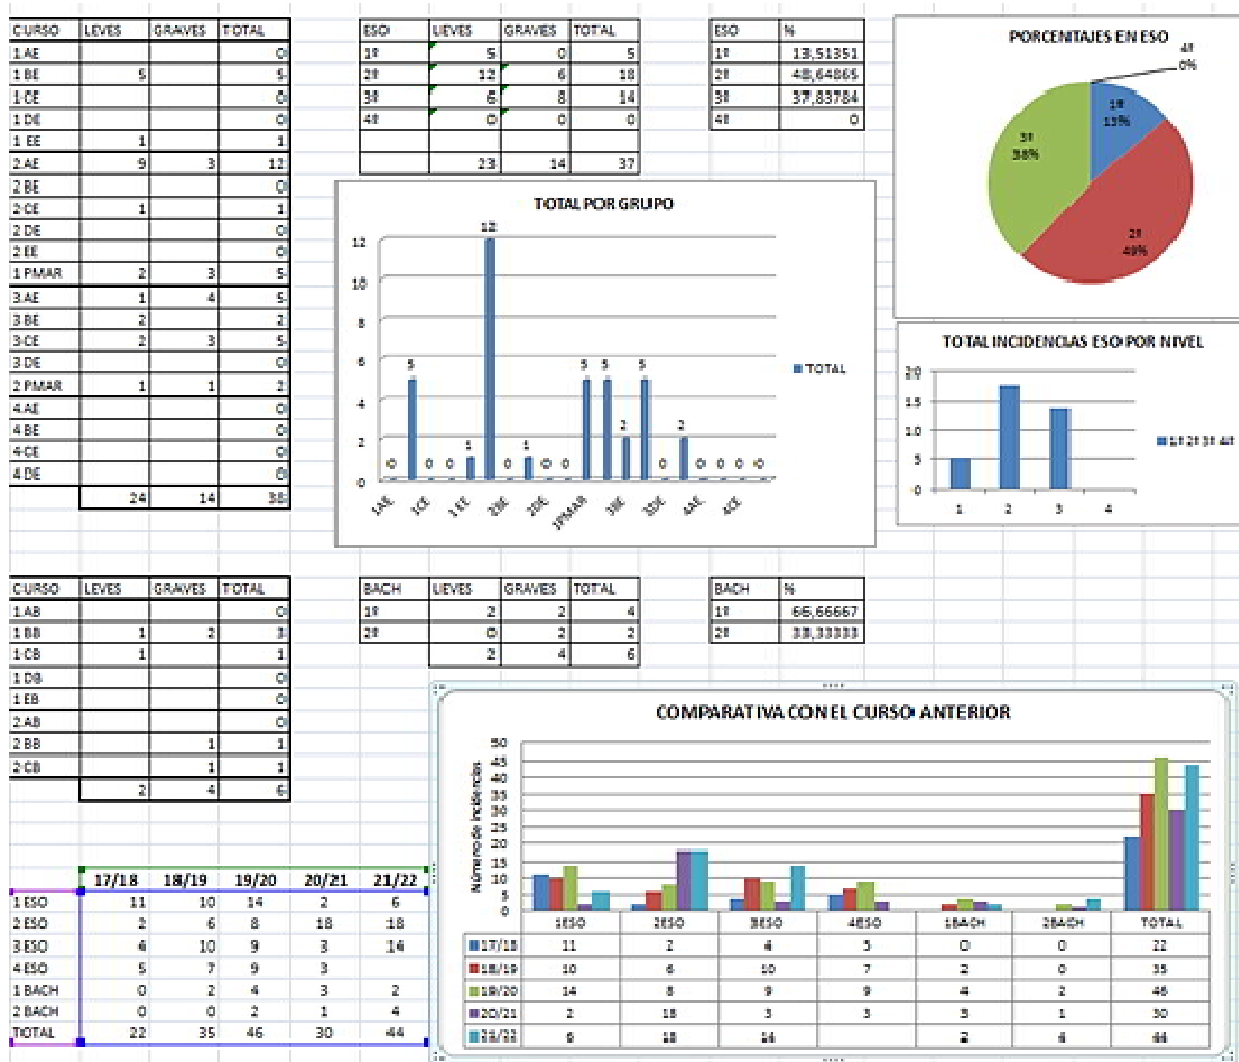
| CURSO | LEVES | GRAVES | TOTAL |
|---|---|---|---|
| 1 AE | | | 0 |
| 1 BE | 5 | | 5 |
| 1 CE | | | 0 |
| 1 DE | | | 0 |
| 1 EE | 1 | | 1 |
| 2 AE | 9 | 3 | 12 |
| 2 BE | | | 0 |
| 2 CE | 1 | | 1 |
| 2 DE | | | 0 |
| 2 EE | | | 0 |
| 1 PMAR | 2 | 3 | 5 |
| 3 AE | 1 | 4 | 5 |
| 3 BE | 2 | | 2 |
| 3 CE | 2 | 3 | 5 |
| 3 DE | | | 0 |
| 2 PMAR | 1 | 1 | 2 |
| 4 AE | | | 0 |
| 4 BE | | | 0 |
| 4 CE | | | 0 |
| 4 DE | | | 0 |
| | 24 | 14 | 38 |

| ESO | LEVES | GRAVES | TOTAL |
|---|---|---|---|
| 1º | 5 | 0 | 5 |
| 2º | 12 | 6 | 18 |
| 3º | 6 | 8 | 14 |
| 4º | 0 | 0 | 0 |
| | 23 | 14 | 37 |

| ESO | % |
|---|---|
| 1º | 13,51351 |
| 2º | 48,64865 |
| 3º | 37,83784 |
| 4º | 0 |

PORCENTAJES EN ESO
4º 0%
1º 13%
2º 49%
3º 38%

TOTAL POR GRUPO
12 10 8 6 4 2 0
0 5 0 0 1 12 0 1 0 0 5 5 2 5 0 2 0 0 0 0
1AE 1CE 1EE 2BE 2DE 1PMAR 3BE 3DE 4AE 4CE
TOTAL

TOTAL INCIDENCIAS ESO POR NIVEL
20 15 10 5 0
1 2 3 4
1º 2º 3º 4º

| CURSO | LEVES | GRAVES | TOTAL |
|---|---|---|---|
| 1 AB | | | 0 |
| 1 BB | 1 | 2 | 3 |
| 1 CB | 1 | | 1 |
| 1 DB | | | 0 |
| 1 EB | | | 0 |
| 2 AB | | | 0 |
| 2 BB | | 1 | 1 |
| 2 CB | | 1 | 1 |
| | 2 | 4 | 6 |

| BACH | LEVES | GRAVES | TOTAL |
|---|---|---|---|
| 1º | 2 | 2 | 4 |
| 2º | 0 | 2 | 2 |
| | 2 | 4 | 6 |

| BACH | % |
|---|---|
| 1º | 66,66667 |
| 2º | 33,33333 |

| | 17/18 | 18/19 | 19/20 | 20/21 | 21/22 |
|---|---|---|---|---|---|
| 1 ESO | 11 | 10 | 14 | 2 | 6 |
| 2 ESO | 2 | 6 | 8 | 18 | 18 |
| 3 ESO | 4 | 10 | 9 | 3 | 14 |
| 4 ESO | 5 | 7 | 9 | 3 | |
| 1 BACH | 0 | 2 | 4 | 3 | 2 |
| 2 BACH | 0 | 0 | 2 | 1 | 4 |
| TOTAL | 22 | 35 | 46 | 30 | 44 |

COMPARATIVA CON EL CURSO ANTERIOR
Número de incidencias
50 45 40 35 30 25 20 15 10 5 0

| | 1ESO | 2ESO | 3ESO | 4ESO | 1BACH | 2BACH | TOTAL |
|---|---|---|---|---|---|---|---|
| 17/18 | 11 | 2 | 4 | 5 | 0 | 0 | 22 |
| 18/19 | 10 | 6 | 10 | 7 | 2 | 0 | 35 |
| 19/20 | 14 | 8 | 9 | 9 | 4 | 2 | 46 |
| 20/21 | 2 | 18 | 3 | 3 | 3 | 1 | 30 |
| 21/22 | 6 | 18 | 14 | | 2 | 4 | 44 |